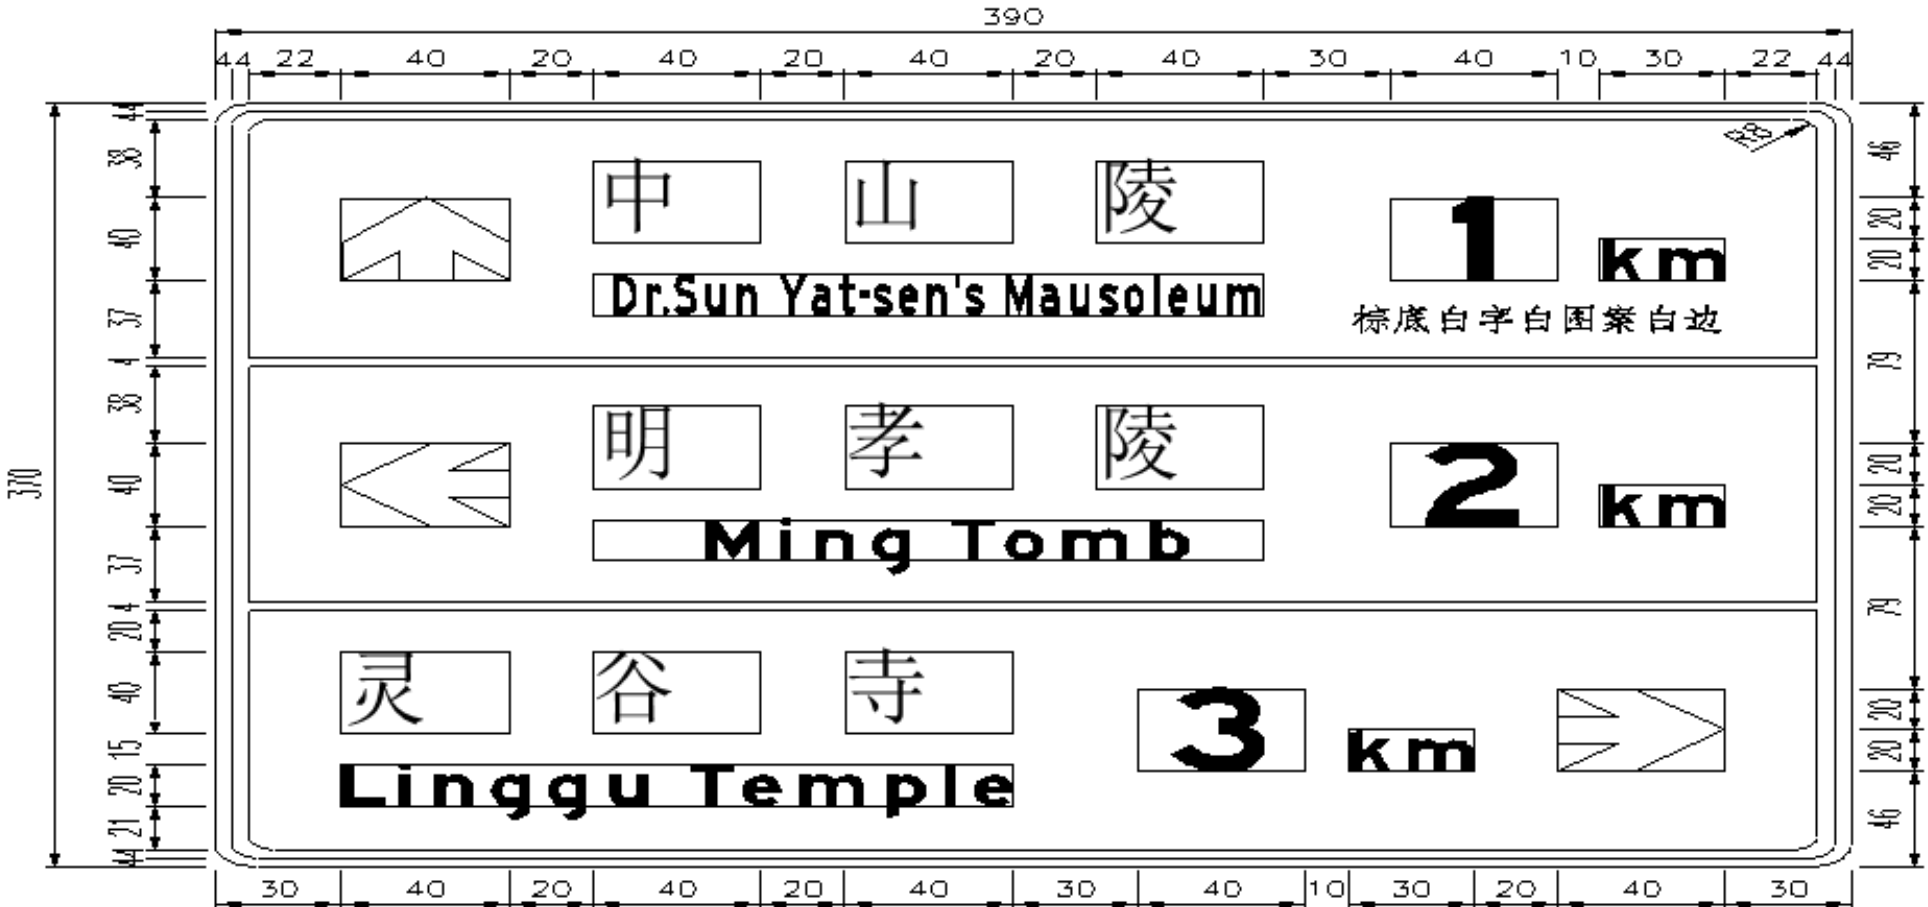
390

44 22 40 20 40 20 40 20 40 30 40 10 30 22 44

R8

中 山 陵
Dr.Sun Yat-sen's Mausoleum
1 km
棕底白字白图案白边

明 孝 陵
Ming Tomb
2 km

灵 谷 寺
Linggu Temple
3 km

370

44 38 40 37 4 38 40 37 20 4 20 40 15 20 21 44

46 20 20 79 20 20 79 20 20 46

30 40 20 40 20 40 30 40 10 30 20 40 30